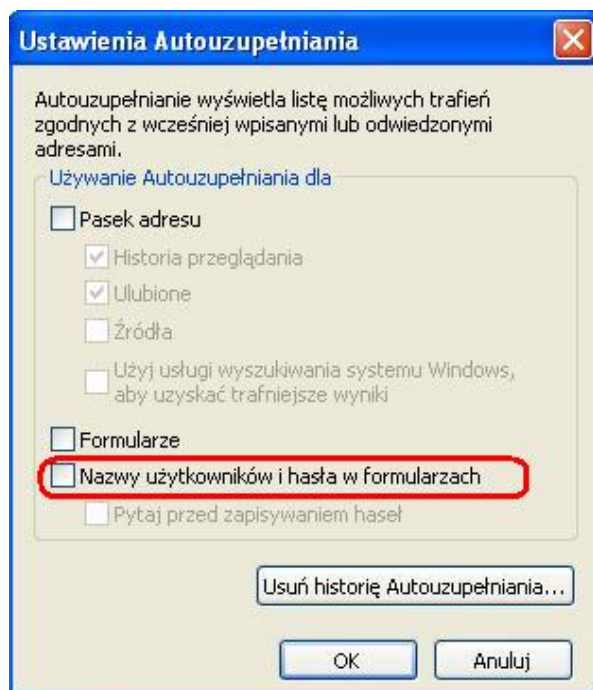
Ustawienia Autouzupełniania

Autouzupełnianie wyświetla listę możliwych trafień zgodnych z wcześniej wpisanymi lub odwiedzonymi adresami.

Używanie Autouzupełniania dla

Pasek adresu

Historia przeglądania

Ulubione

Źródła

Użyj usługi wyszukiwania systemu Windows, aby uzyskać trafniejsze wyniki

Formularze

Nazwy użytkowników i hasła w formularzach

Pytaj przed zapisywaniem haseł

Usuń historię Autouzupełniania...

OK

Anuluj